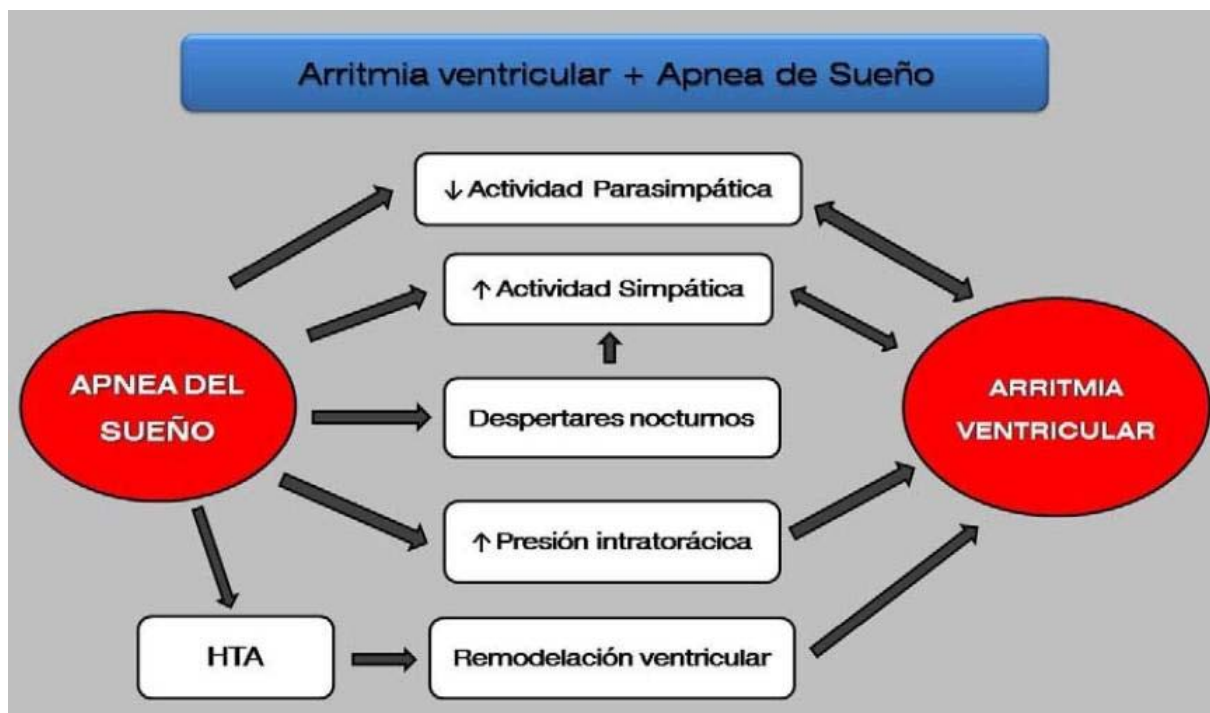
Arritmia ventricular + Apnea de Sueño

↓Actividad Parasimpática

↑Actividad Simpática

APNEA DEL SUEÑO

Despertares nocturnos

ARRITMIA VENTRICULAR

↑Presión intratorácica

HTA

Remodelación ventricular